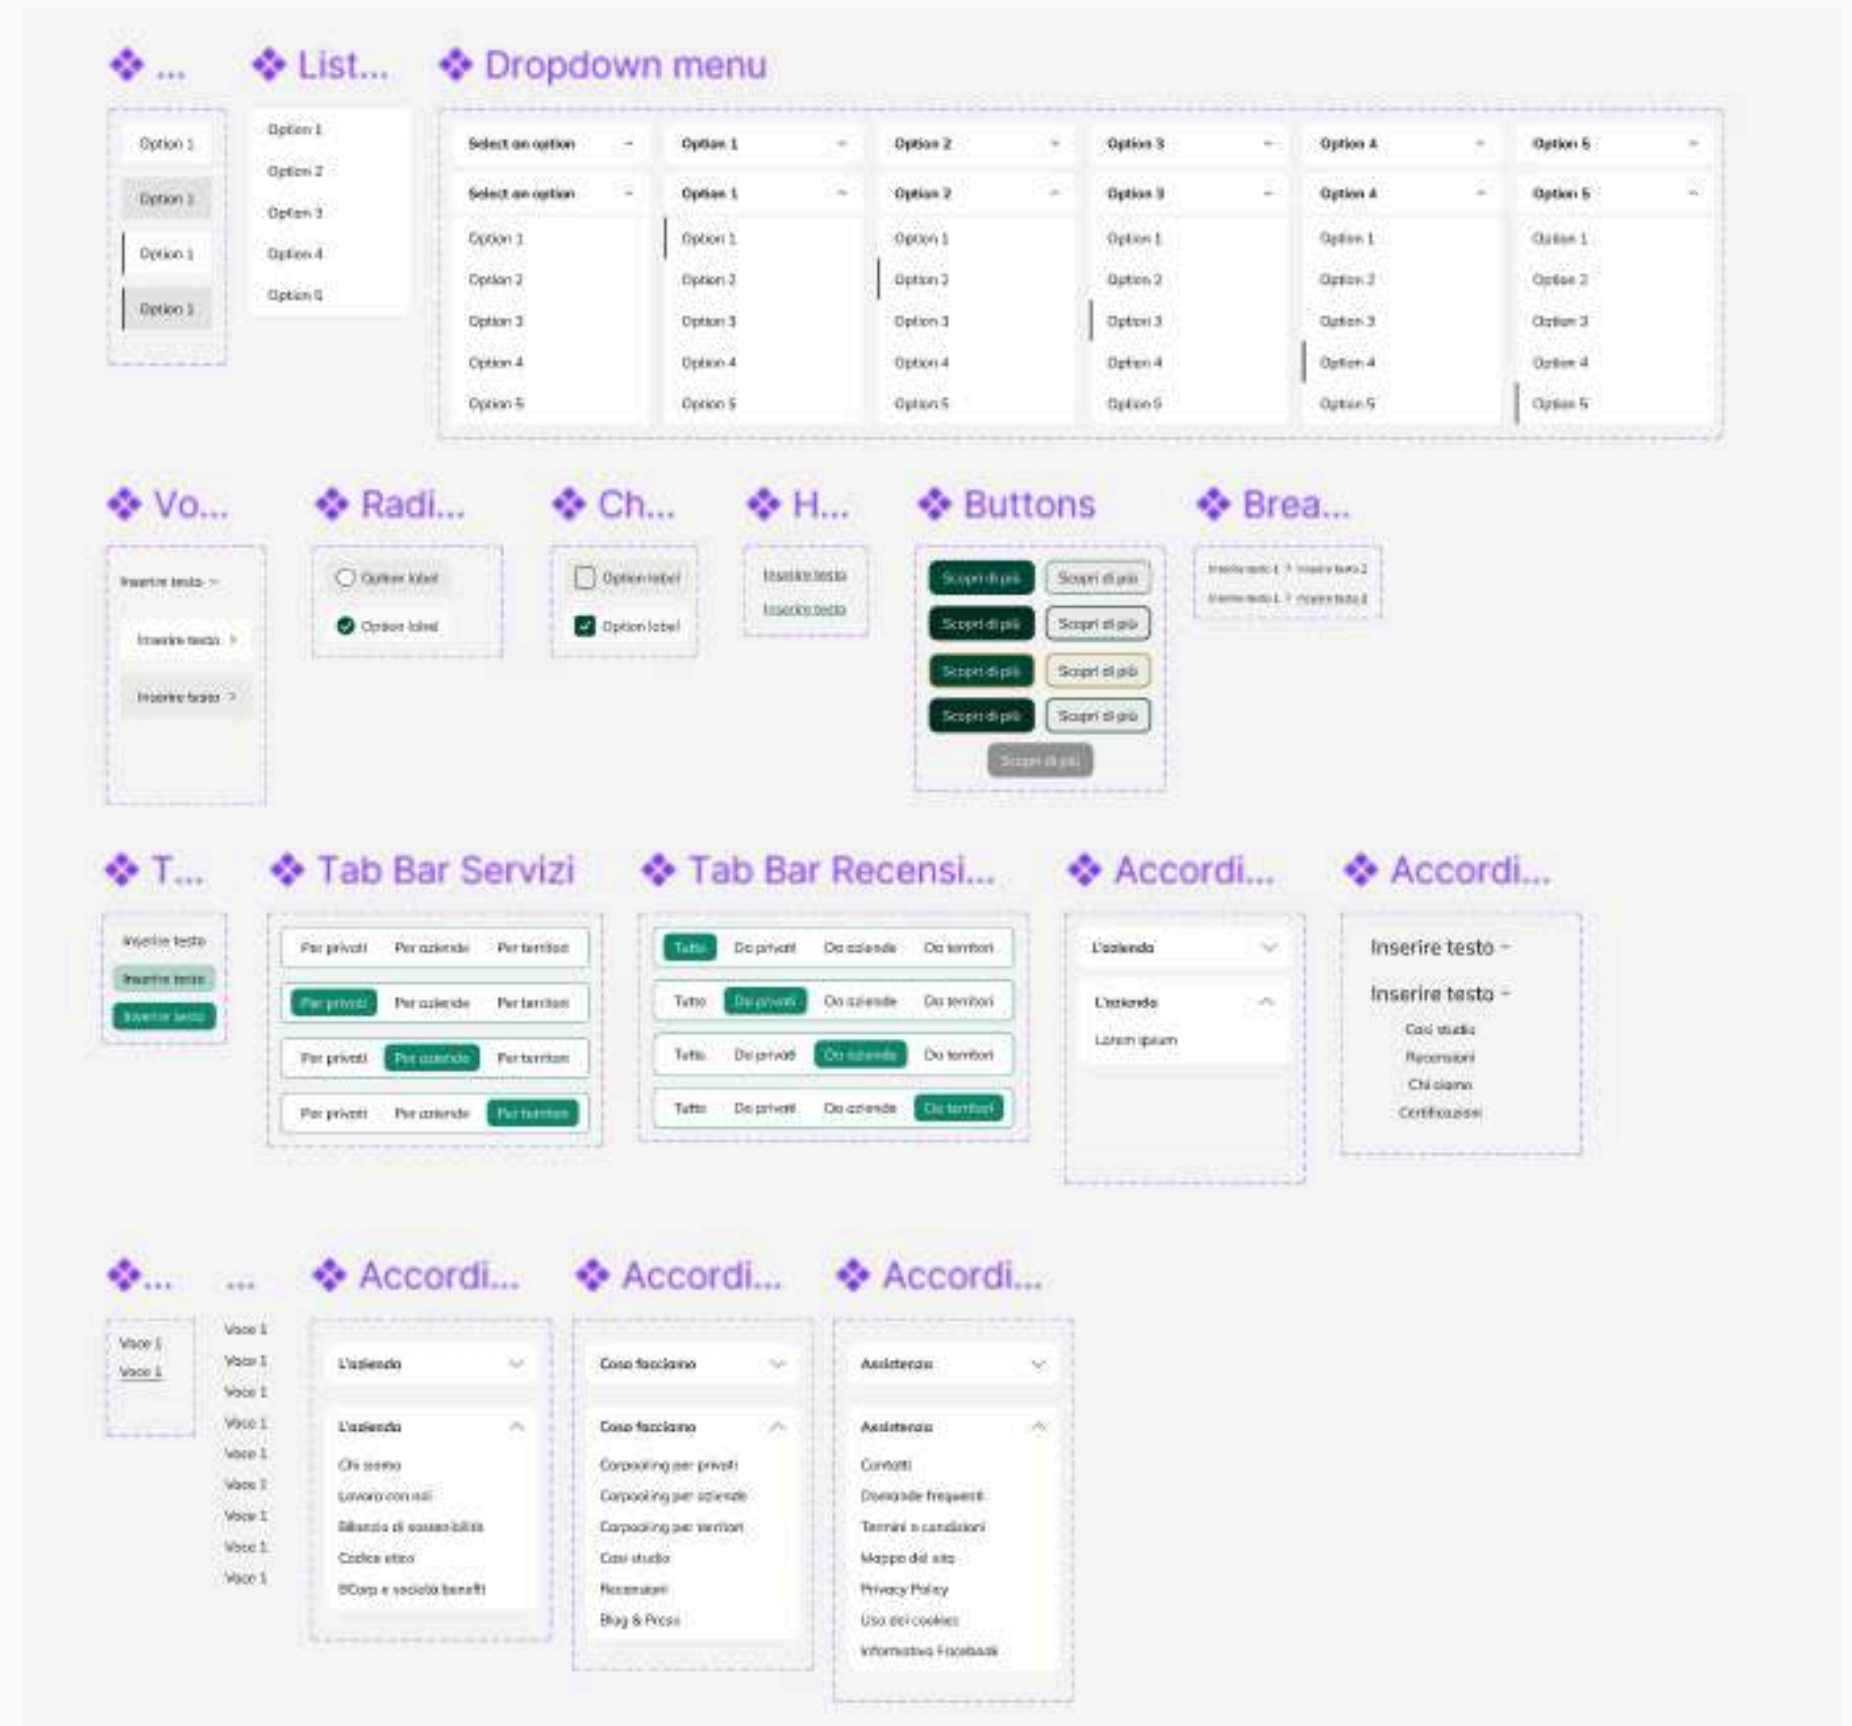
❖ ... ❖ List... ❖ Dropdown menu

Option 1
Option 1
Option 1
Option 1

Option 1
Option 2
Option 3
Option 4
Option 5

| Select an option | Option 1 | Option 2 | Option 3 | Option 4 | Option 5 |
|---|---|---|---|---|---|
| Select an option | Option 1 | Option 2 | Option 3 | Option 4 | Option 5 |
| Option 1 | Option 1 | Option 1 | Option 1 | Option 1 | Option 1 |
| Option 2 | Option 2 | Option 2 | Option 2 | Option 2 | Option 2 |
| Option 3 | Option 3 | Option 3 | Option 3 | Option 3 | Option 3 |
| Option 4 | Option 4 | Option 4 | Option 4 | Option 4 | Option 4 |
| Option 5 | Option 5 | Option 5 | Option 5 | Option 5 | Option 5 |

❖ Vo... ❖ Radi... ❖ Ch... ❖ H... ❖ Buttons ❖ Brea...

Inserire testo
Inserire testo >
Inserire testo >

Option label
Option label

Option label
Option label

Inserire testo
Inserire testo

Scopri di più Scopri di più
Scopri di più Scopri di più
Scopri di più Scopri di più
Scopri di più Scopri di più
Scopri di più

Inserire testo 1 > Inserire testo 2
Inserire testo 1 > Inserire testo 2

❖ T... ❖ Tab Bar Servizi ❖ Tab Bar Recensi... ❖ Accordi... ❖ Accordi...

Inserire testo
Inserire testo
Inserire testo

Per privati Per aziende Per territori
Per privati Per aziende Per territori
Per privati Per aziende Per territori
Per privati Per aziende Per territori

Tutte Da privati Da aziende Da territori
Tutte Da privati Da aziende Da territori
Tutte Da privati Da aziende Da territori
Tutte Da privati Da aziende Da territori

L'azienda
L'azienda
Lorem ipsum

Inserire testo
Inserire testo
Casi studio
Recensioni
Chi siamo
Certificazioni

❖... ... ❖ Accordi... ❖ Accordi... ❖ Accordi...

Voce 1
Voce 1

Voce 1
Voce 1
Voce 1
Voce 1
Voce 1
Voce 1
Voce 1
Voce 1
Voce 1

L'azienda
L'azienda
Chi siamo
Lavora con noi
Bilancio di sostenibilità
Codice etico
BCorp e società benefit

Cosa facciamo
Cosa facciamo
Carpooling per privati
Carpooling per aziende
Carpooling per territori
Casi studio
Recensioni
Blog & Press

Assistenza
Assistenza
Contatti
Domande frequenti
Termini e condizioni
Mappa del sito
Privacy Policy
Uso dei cookies
Informativa Facebook